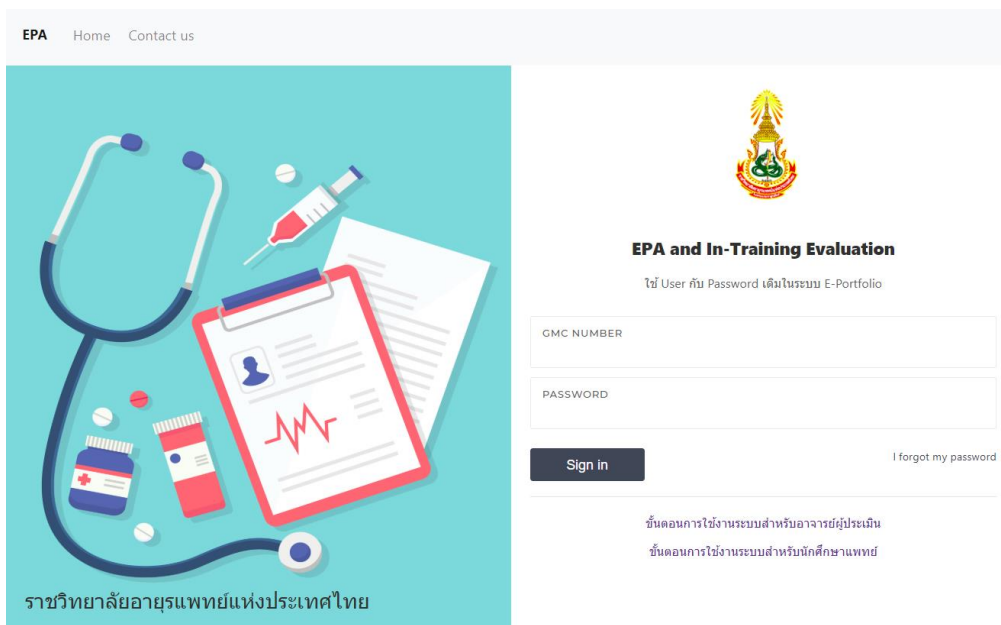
EPA Home Contact us

ราชวิทยาลัยอายุรแพทย์แห่งประเทศไทย

EPA and In-Training Evaluation

ใช้ User กับ Password เดิมในระบบ E-Portfolio

GMC NUMBER

PASSWORD

Sign in

I forgot my password

ขั้นตอนการใช้งานระบบสำหรับอาจารย์ผู้ประเมิน

ขั้นตอนการใช้งานระบบสำหรับนักศึกษาแพทย์